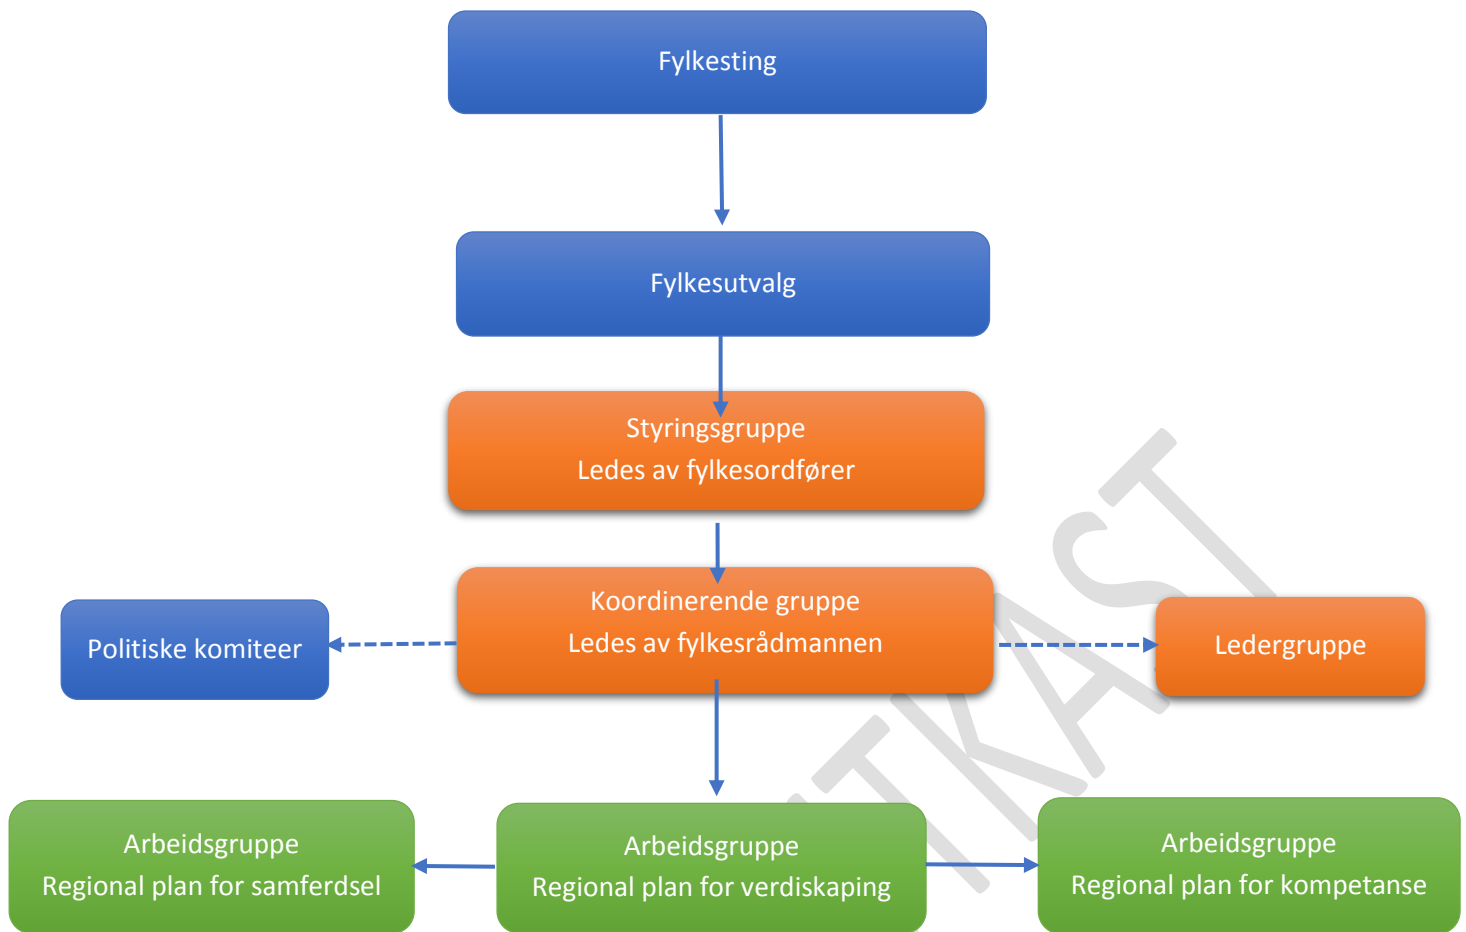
Fylkesting

Fylkesutvalg

Styringsgruppe
Ledes av fylkesordfører

Politiske komiteer

Koordinerende gruppe
Ledes av fylkesrådmannen

Ledergruppe

Arbeidsgruppe
Regional plan for samferdsel

Arbeidsgruppe
Regional plan for verdiskaping

Arbeidsgruppe
Regional plan for kompetanse

TKAST